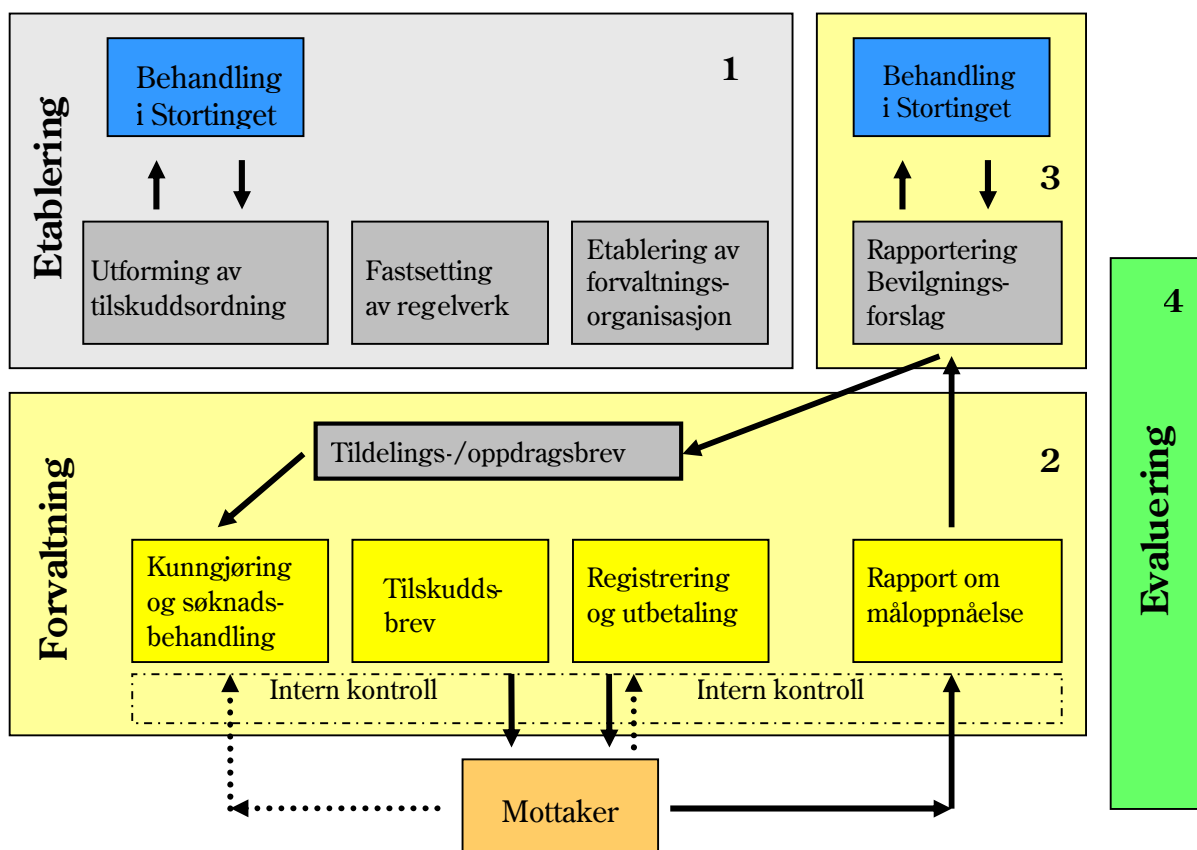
Etablering

1

Behandling i Stortinget

Utforming av tilskuddsordning

Fastsetting av regelverk

Etablering av forvaltningsorganisasjon

3

Behandling i Stortinget

Rapportering Bevilgningsforslag

4

Evaluering

Forvaltning

2

Tildelings-/oppdragsbrev

Kunngjøring og søknadsbehandling

Tilskuddsbrev

Registrering og utbetaling

Rapport om måloppnåelse

Intern kontroll

Intern kontroll

Mottaker